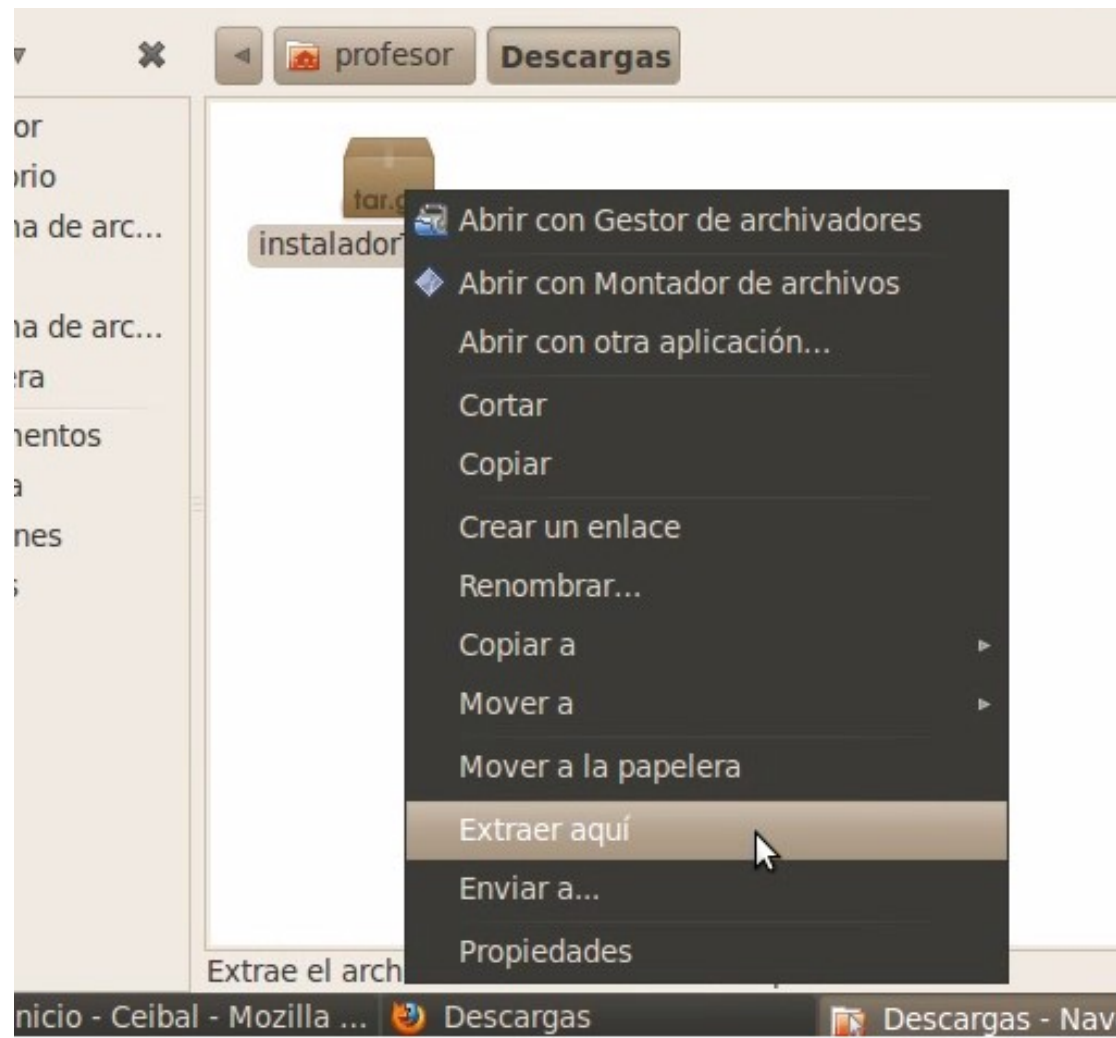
▾ ✖ ◂ profesor Descargas

or
orio
na de arc...

na de arc...
era
nentos
a
nes
s

tar.g
instalador

Abrir con Gestor de archivadores
Abrir con Montador de archivos
Abrir con otra aplicación...
Cortar
Copiar
Crear un enlace
Renombrar...
Copiar a ▸
Mover a ▸
Mover a la papelera
Extraer aquí
Enviar a...
Propiedades

Extrae el arch

nicio - Ceibal - Mozilla ... Descargas Descargas - Nav